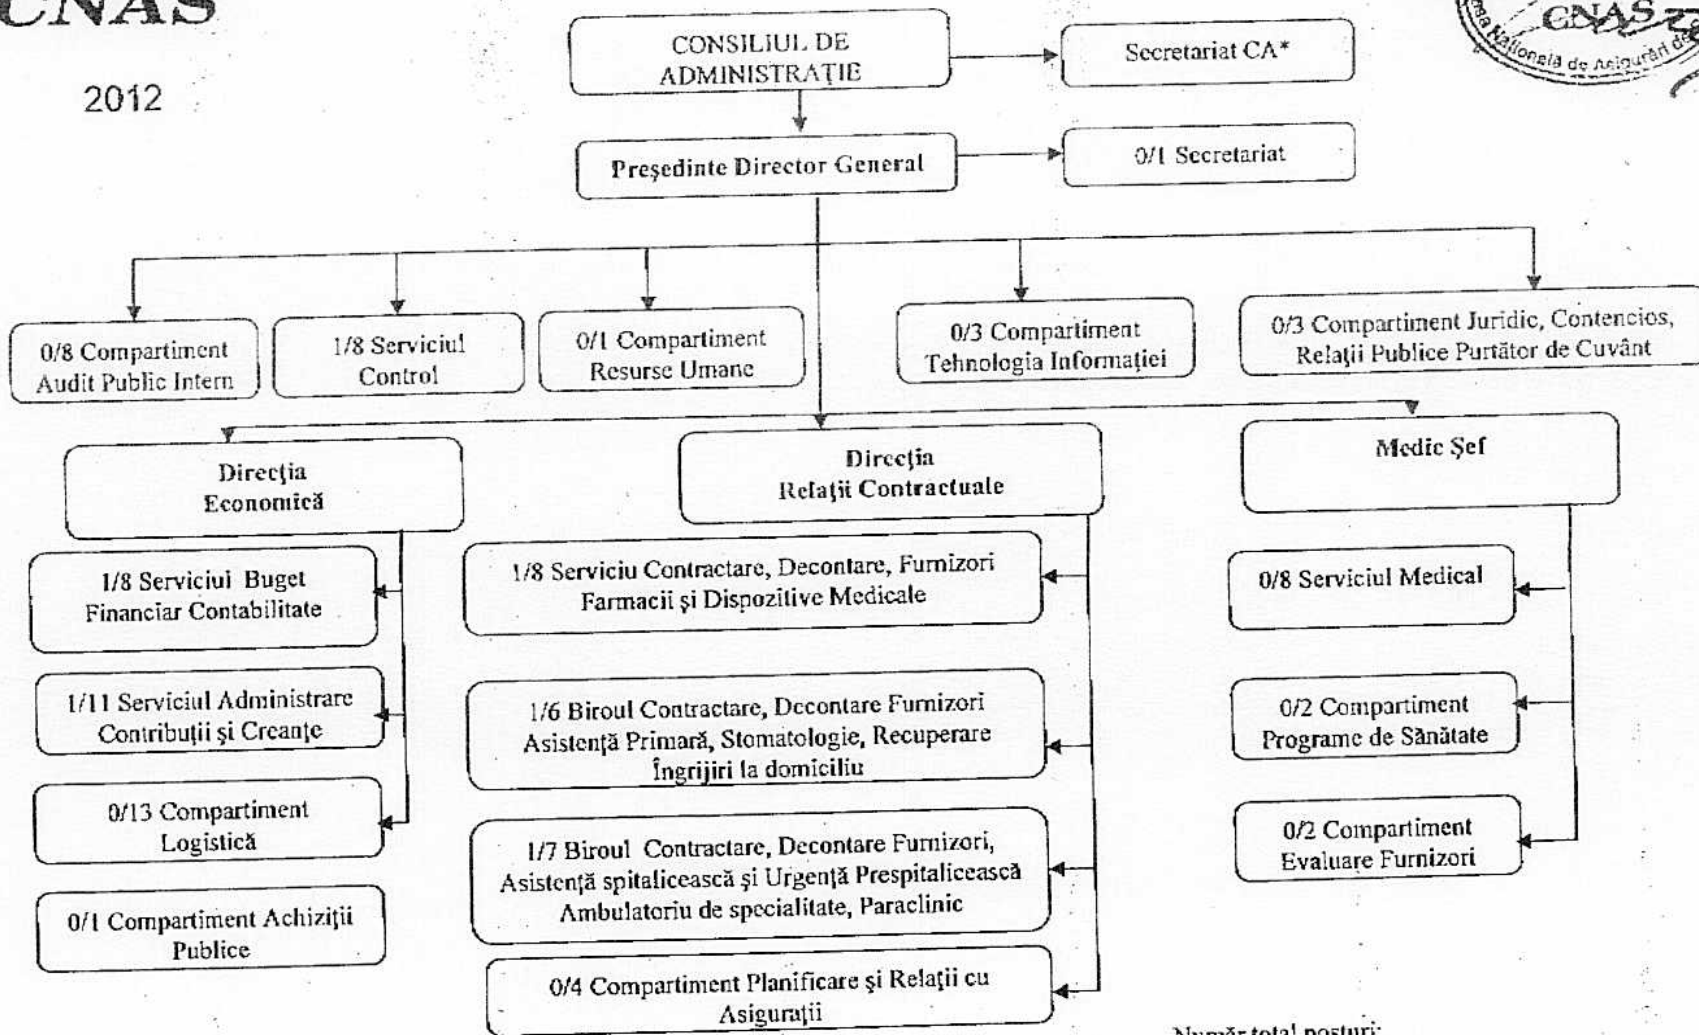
CNAS

2012

CNAS
Casa Naţională de Asigurări de

CONSILIUL DE ADMINISTRAŢIE

Secretariat CA*

Preşedinte Director General

0/1 Secretariat

0/8 Compartiment Audit Public Intern

1/8 Serviciul Control

0/1 Compartiment Resurse Umane

0/3 Compartiment Tehnologia Informaţiei

0/3 Compartiment Juridic, Contencios, Relaţii Publice Purtător de Cuvânt

Direcţia Economică

Direcţia Relaţii Contractuale

Medic Şef

1/8 Serviciul Buget Financiar Contabilitate

1/11 Serviciul Administrare Contribuţii şi Creanţe

0/13 Compartiment Logistică

0/1 Compartiment Achiziţii Publice

1/8 Serviciu Contractare, Decontare, Furnizori Farmacii şi Dispozitive Medicale

1/6 Biroul Contractare, Decontare Furnizori Asistenţă Primară, Stomatologie, Recuperare Îngrijiri la domiciliu

1/7 Biroul Contractare, Decontare Furnizori, Asistenţă spitalicească şi Urgenţă Prespitalicească Ambulatoriu de specialitate, Paraclinic

0/4 Compartiment Planificare şi Relaţii cu Asiguraţii

0/8 Serviciul Medical

0/2 Compartiment Programe de Sănătate

0/2 Compartiment Evaluare Furnizori

Număr total posturi: